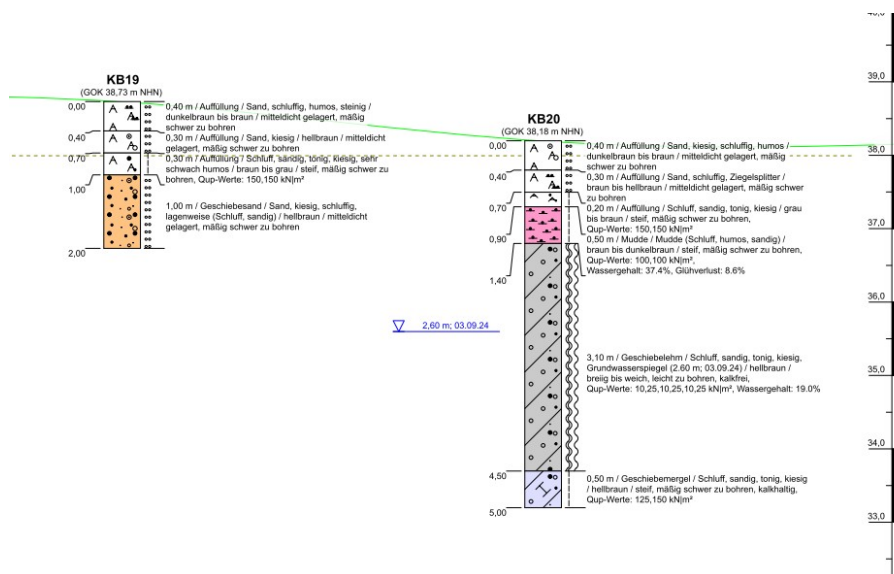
KB19
(GOK 38,73 m NHN)

0,00
0,40
0,70
1,00
2,00

0,40 m / Auffüllung / Sand, schluffig, humos, steinig / dunkelbraun bis braun / mitteldicht gelagert, mäßig schwer zu bohren

0,30 m / Auffüllung / Sand, kiesig / hellbraun / mitteldicht gelagert, mäßig schwer zu bohren

0,30 m / Auffüllung / Schluff, sandig, tonig, kiesig, sehr schwach humos / braun bis grau / steif, mäßig schwer zu bohren, Qup-Werte: 150,150 kN|m²

1,00 m / Geschiebesand / Sand, kiesig, schluffig, lagenweise (Schluff, sandig) / hellbraun / mitteldicht gelagert, mäßig schwer zu bohren

KB20
(GOK 38,18 m NHN)

0,00
0,40
0,70
0,90
1,40
4,50
5,00

0,40 m / Auffüllung / Sand, kiesig, schluffig, humos / dunkelbraun bis braun / mitteldicht gelagert, mäßig schwer zu bohren

0,30 m / Auffüllung / Sand, schluffig, Ziegelsplitter / braun bis hellbraun / mitteldicht gelagert, mäßig schwer zu bohren

0,20 m / Auffüllung / Schluff, sandig, tonig, kiesig / grau bis braun / steif, mäßig schwer zu bohren, Qup-Werte: 150,150 kN|m²

0,50 m / Mudde / Mudde (Schluff, humos, sandig) / braun bis dunkelbraun / steif, mäßig schwer zu bohren, Qup-Werte: 100,100 kN|m², Wassergehalt: 37.4%, Glühverlust: 8.6%

2,60 m; 03.09.24

3,10 m / Geschiebelehm / Schluff, sandig, tonig, kiesig, Grundwasserspiegel (2.60 m; 03.09.24) / hellbraun / breiig bis weich, leicht zu bohren, kalkfrei, Qup-Werte: 10,25,10,25,10,25 kN|m², Wassergehalt: 19.0%

0,50 m / Geschiebemergel / Schluff, sandig, tonig, kiesig / hellbraun / steif, mäßig schwer zu bohren, kalkhaltig, Qup-Werte: 125,150 kN|m²

39,0
38,0
37,0
36,0
35,0
34,0
33,0